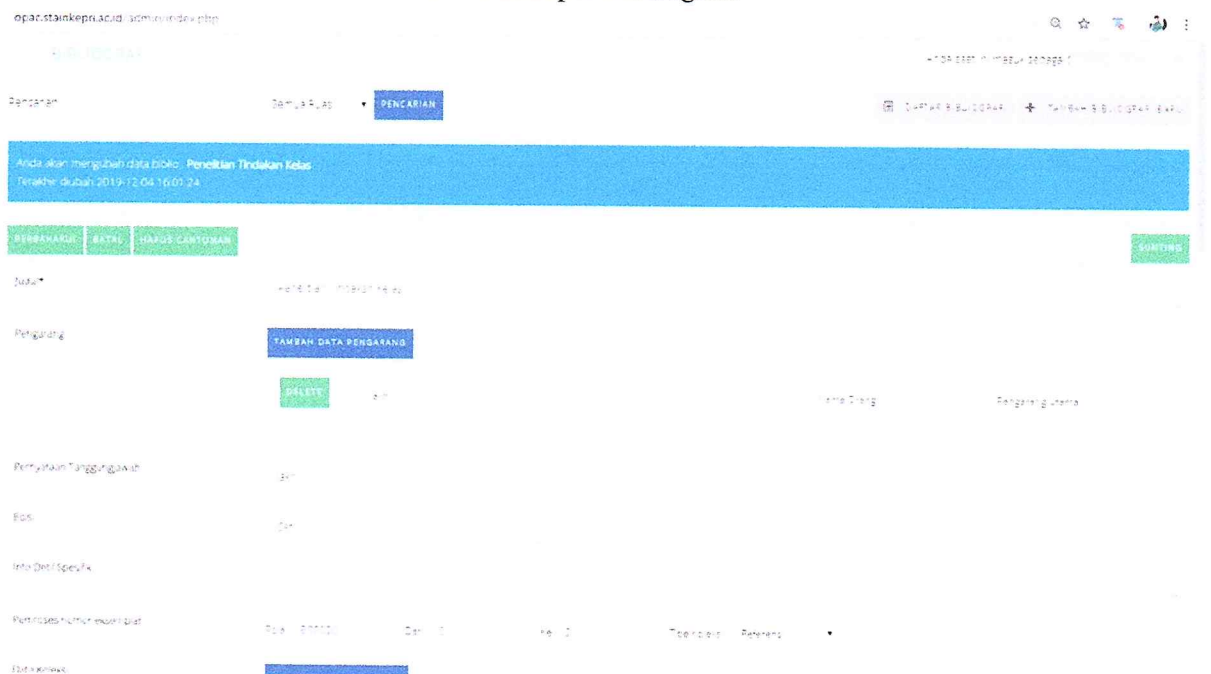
opac.stainkepri.ac.id/admin/index.php

Pencarian

Semua Ruas

PENCARIAN

DAFTAR BIBLIOGRAFI

TAMBAH BIBLIOGRAFI BARU

Anda akan mengubah data biblio : Penelitian Tindakan Kelas
Terakhir diubah 2019-12-04 16:01:24

PERBAHARUI

BATAL

HAPUS CANTUMAN

SUNTING

Judul*

Pengarang

TAMBAH DATA PENGARANG

DELETE

Nama Orang

Pengarang utama

Pernyataan Tanggungjawab

Edisi

Info Detil Spesifik

Pembuatan nomor eksemplar

Tipe koleksi

Referens

Data Koleksi